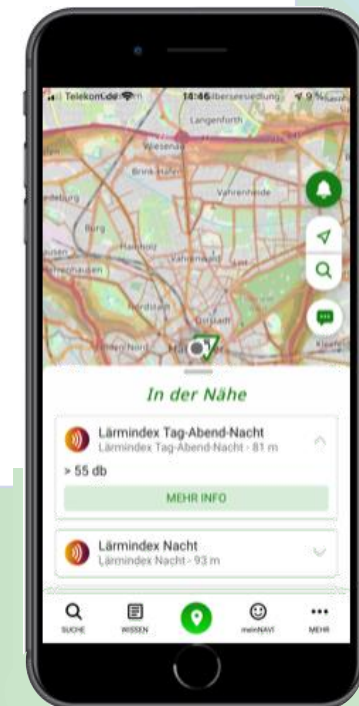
Telekom.de 14:46 ilberseesiedlung 9%

Langenforth

Wiesenau

Brink-Hafen

Vahrenheide

edeburg

Burg

Hainholz

Vahrenwald

ausen

erenhausen

Nordstadt

List

Oststadt

Mitte Nord

Kleefeld

Han

In der Nähe

Lärmindex Tag-Abend-Nacht
Lärmindex Tag-Abend-Nacht · 81 m

> 55 db

MEHR INFO

Lärmindex Nacht
Lärmindex Nacht · 93 m

SUCHE

WISSEN

meinNAVI

MEHR